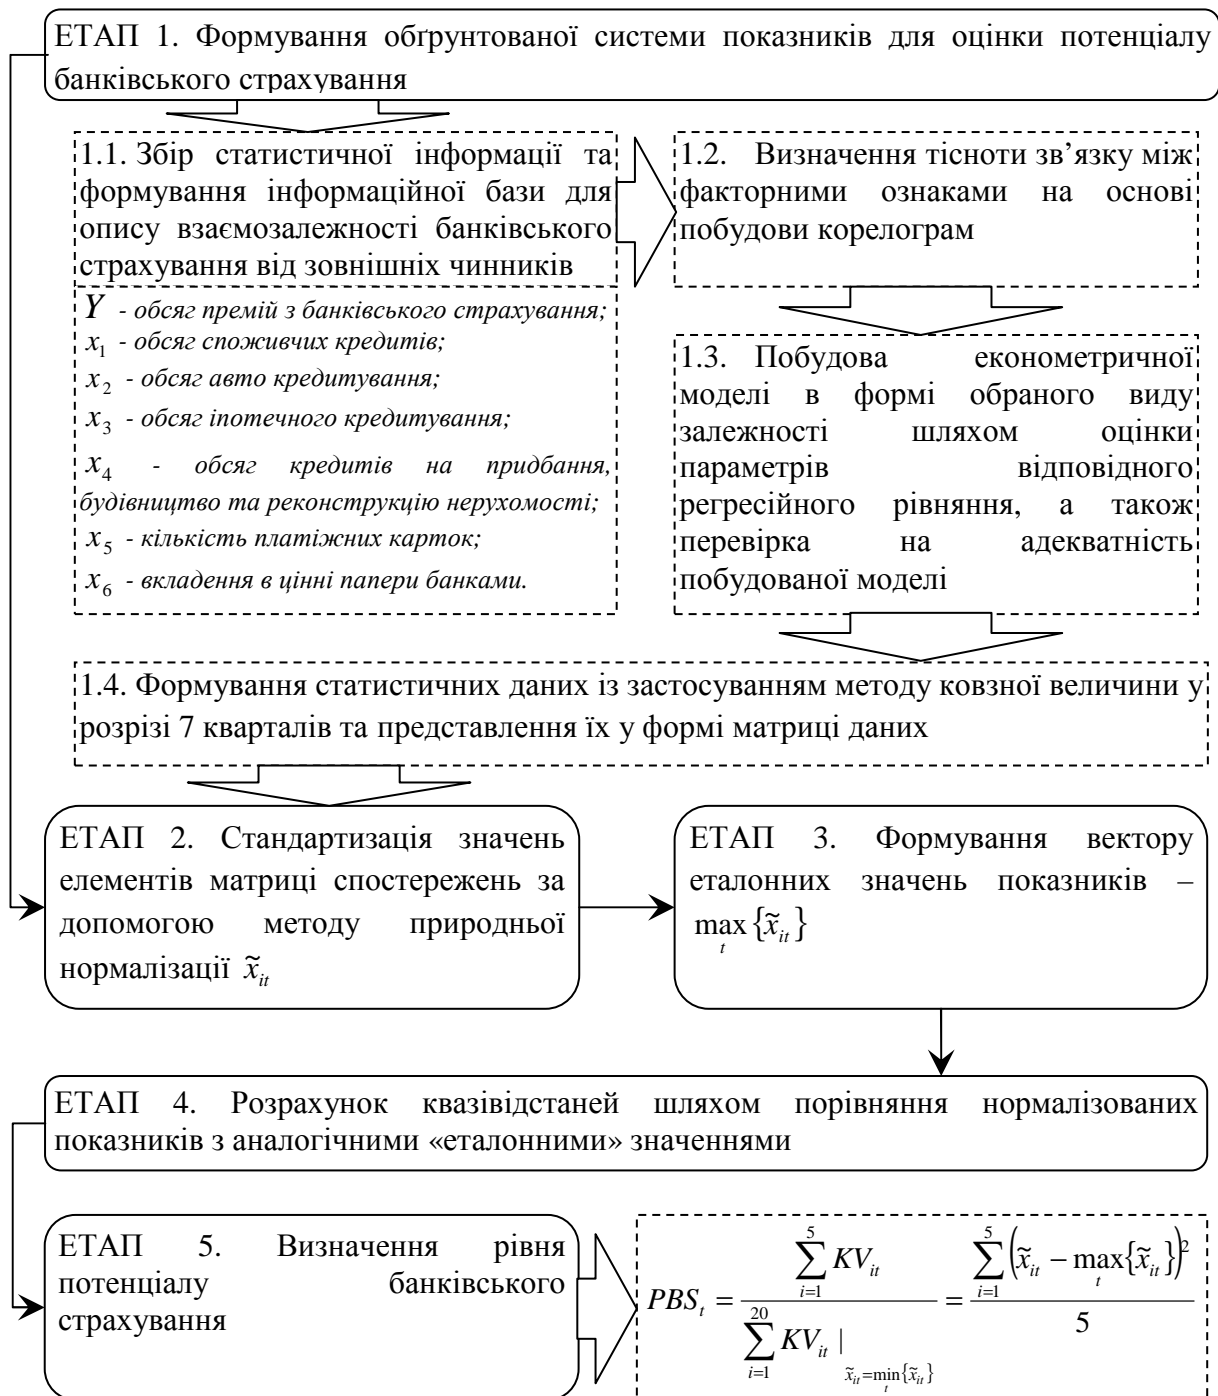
ЕТАП 1. Формування обґрунтованої системи показників для оцінки потенціалу банківського страхування

1.1. Збір статистичної інформації та формування інформаційної бази для опису взаємозалежності банківського страхування від зовнішніх чинників

$Y$ - обсяг премій з банківського страхування;
$x_1$ - обсяг споживчих кредитів;
$x_2$ - обсяг авто кредитування;
$x_3$ - обсяг іпотечного кредитування;
$x_4$ - обсяг кредитів на придбання, будівництво та реконструкцію нерухомості;
$x_5$ - кількість платіжних карток;
$x_6$ - вкладення в цінні папери банками.

1.2. Визначення тісноти зв'язку між факторними ознаками на основі побудови корелограм

1.3. Побудова економетричної моделі в формі обраного виду залежності шляхом оцінки параметрів відповідного регресійного рівняння, а також перевірка на адекватність побудованої моделі

1.4. Формування статистичних даних із застосуванням методу ковзної величини у розрізі 7 кварталів та представлення їх у формі матриці даних

ЕТАП 2. Стандартизація значень елементів матриці спостережень за допомогою методу природньої нормалізації $\tilde{x}_{it}$

ЕТАП 3. Формування вектору еталонних значень показників – $\max_t\{\tilde{x}_{it}\}$

ЕТАП 4. Розрахунок квазівідстаней шляхом порівняння нормалізованих показників з аналогічними «еталонними» значеннями

ЕТАП 5. Визначення рівня потенціалу банківського страхування

$PBS_t = \frac{\sum_{i=1}^{5} KV_{it}}{\sum_{i=1}^{20} KV_{it} \Big|_{\tilde{x}_{it}=\min_t\{\tilde{x}_{it}\}}} = \frac{\sum_{i=1}^{5}\left(\tilde{x}_{it} - \max_t\{\tilde{x}_{it}\}\right)^2}{5}$